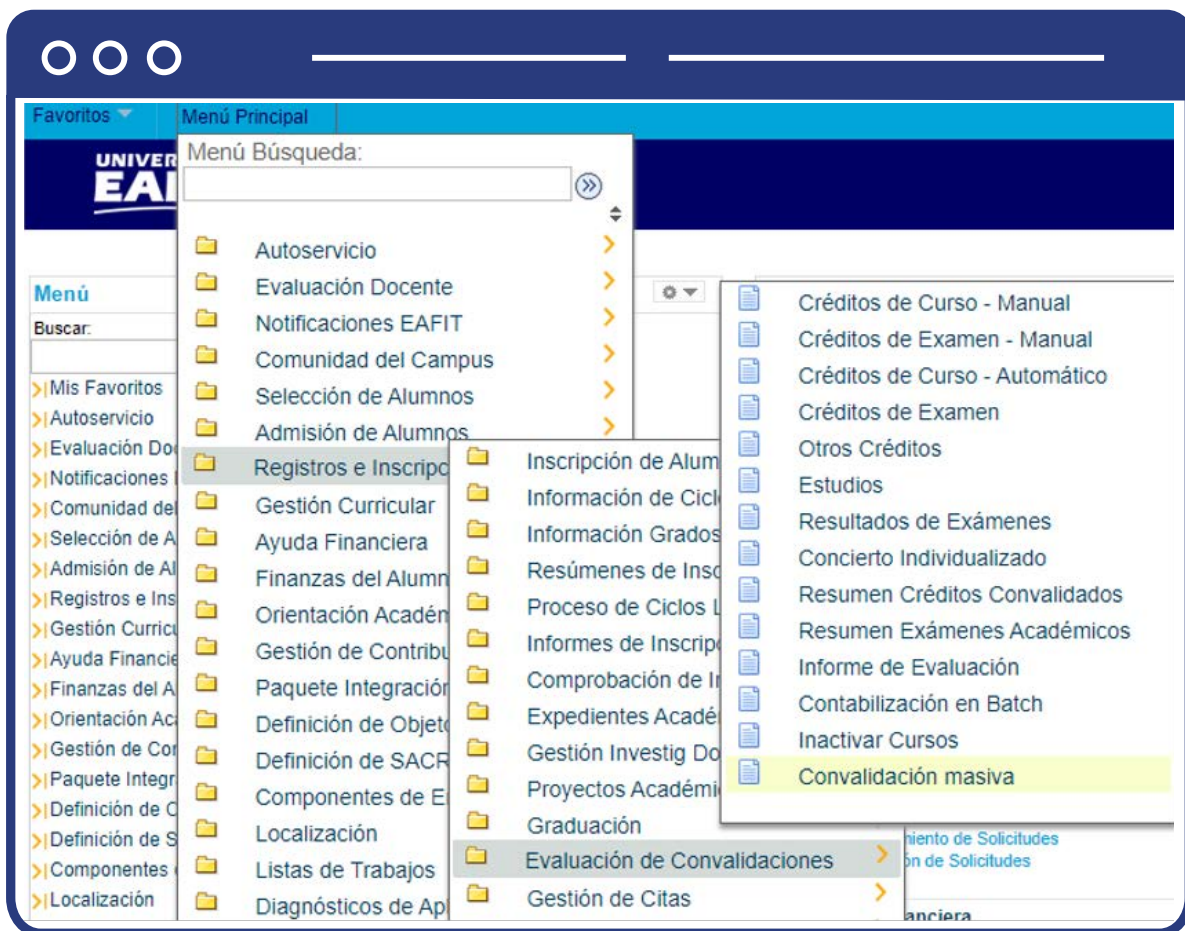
Favoritos
Menú Principal
Menú Búsqueda:

UNIVER
EAI

Menú
Buscar:
Mis Favoritos
Autoservicio
Evaluación Do
Notificaciones
Comunidad del
Selección de A
Admisión de Al
Registros e Ins
Gestión Curricu
Ayuda Financie
Finanzas del A
Orientación Ac
Gestión de Cor
Paquete Integr
Definición de C
Definición de S
Componentes
Localización

Autoservicio
Evaluación Docente
Notificaciones EAFIT
Comunidad del Campus
Selección de Alumnos
Admisión de Alumnos
Registros e Inscripc
Gestión Curricular
Ayuda Financiera
Finanzas del Alumn
Orientación Académ
Gestión de Contribu
Paquete Integración
Definición de Objet
Definición de SACR
Componentes de E
Localización
Listas de Trabajos
Diagnósticos de Ap

Inscripción de Alum
Información de Cicl
Información Grados
Resúmenes de Insc
Proceso de Ciclos L
Informes de Inscripc
Comprobación de I
Expedientes Acadé
Gestión Investig Do
Proyectos Académi
Graduación
Evaluación de Convalidaciones
Gestión de Citas

Créditos de Curso - Manual
Créditos de Examen - Manual
Créditos de Curso - Automático
Créditos de Examen
Otros Créditos
Estudios
Resultados de Exámenes
Concierto Individualizado
Resumen Créditos Convalidados
Resumen Exámenes Académicos
Informe de Evaluación
Contabilización en Batch
Inactivar Cursos
Convalidación masiva

niento de Solicitudes
ón de Solicitudes
anciera